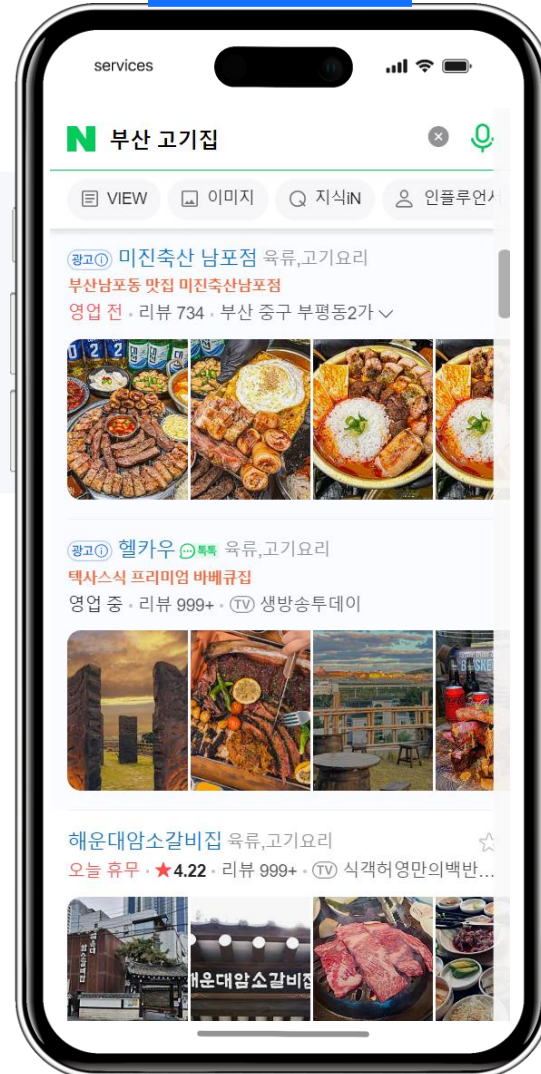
services

N 부산 고기집

VIEW 이미지 지식iN 인플루언서

광고ⓘ 미진축산 남포점 육류,고기요리
부산남포동 맛집 미진축산남포점
영업 전 · 리뷰 734 · 부산 중구 부평동2가

광고ⓘ 헬카우 톡톡 육류,고기요리
텍사스식 프리미엄 바베큐집
영업 중 · 리뷰 999+ · TV 생방송투데이

해운대암소갈비집 육류,고기요리
오늘 휴무 · ★4.22 · 리뷰 999+ · TV 식객허영만의백반...

해운대암소갈비집